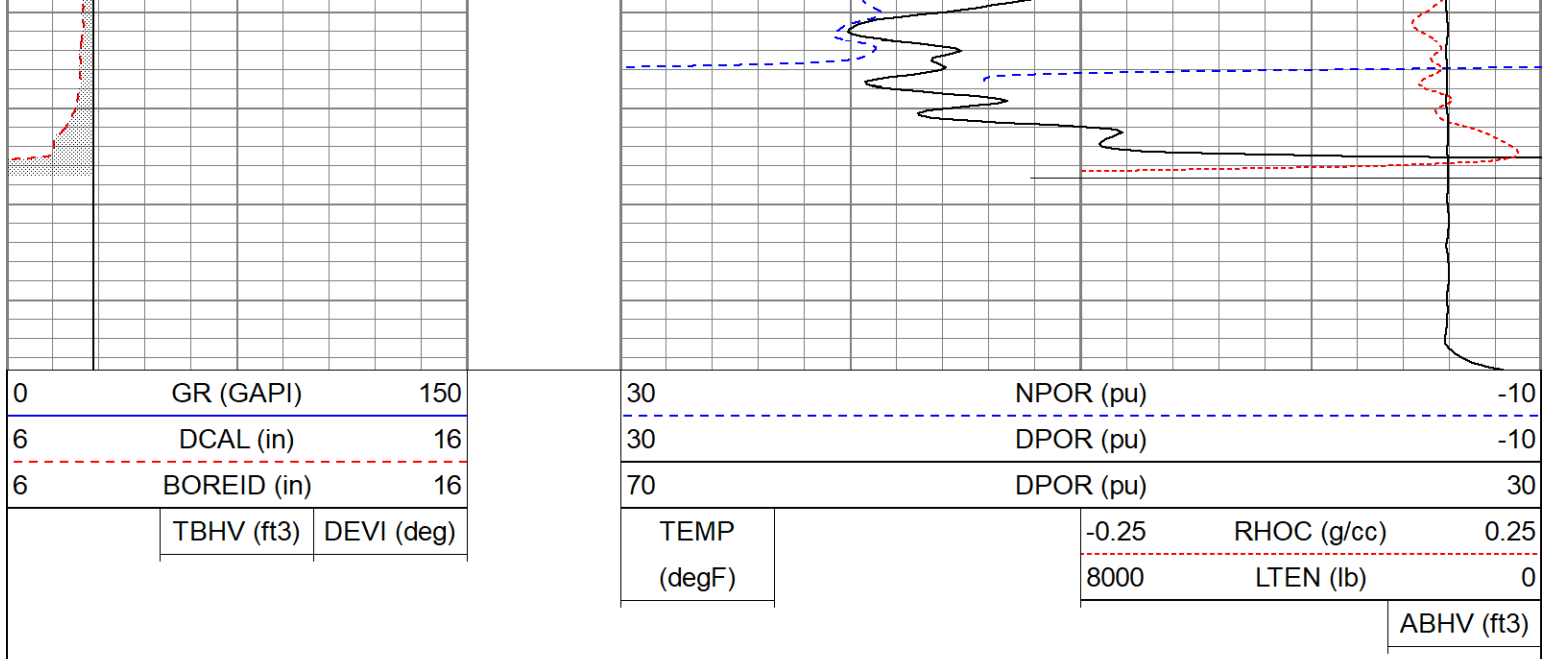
| 0 | GR (GAPI) | 150 |
|---|---|---|
| 6 | DCAL (in) | 16 |
| 6 | BOREID (in) | 16 |

TBHV (ft3) DEVI (deg)

| 30 | NPOR (pu) | -10 |
|---|---|---|
| 30 | DPOR (pu) | -10 |
| 70 | DPOR (pu) | 30 |

TEMP (degF)

| -0.25 | RHOC (g/cc) | 0.25 |
|---|---|---|
| 8000 | LTEN (lb) | 0 |

ABHV (ft3)